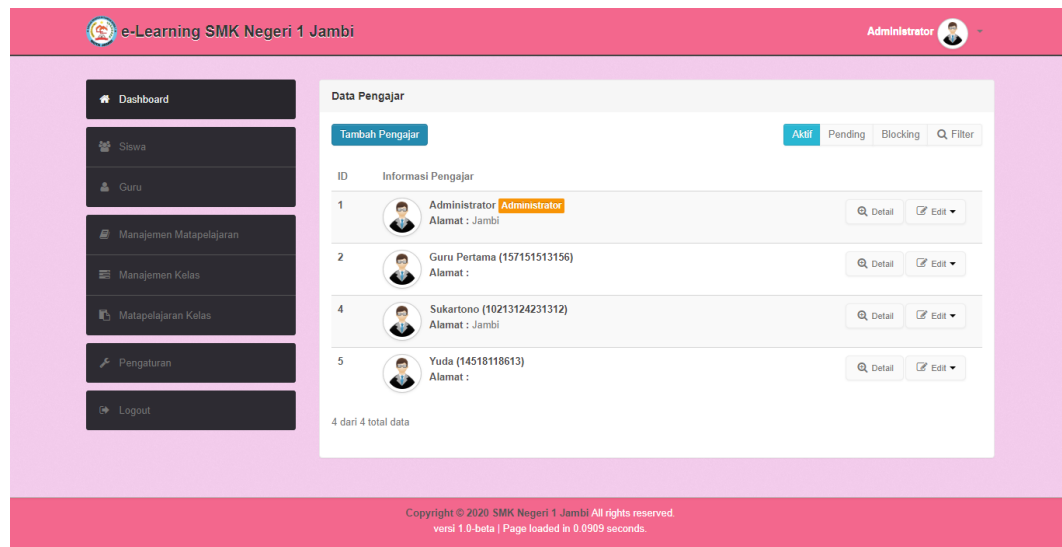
e-Learning SMK Negeri 1 Jambi

Administrator

Dashboard

Siswa

Guru

Manajemen Matapelajaran

Manajemen Kelas

Matapelajaran Kelas

Pengaturan

Logout

Data Pengajar

Tambah Pengajar

Aktif Pending Blocking Filter

| ID | Informasi Pengajar | |
|---|---|---|
| 1 | Administrator Administrator Alamat : Jambi | Detail Edit |
| 2 | Guru Pertama (157151513156) Alamat : | Detail Edit |
| 4 | Sukartono (10213124231312) Alamat : Jambi | Detail Edit |
| 5 | Yuda (14518118613) Alamat : | Detail Edit |

4 dari 4 total data

Copyright © 2020 SMK Negeri 1 Jambi All rights reserved.
versi 1.0-beta | Page loaded in 0.0909 seconds.